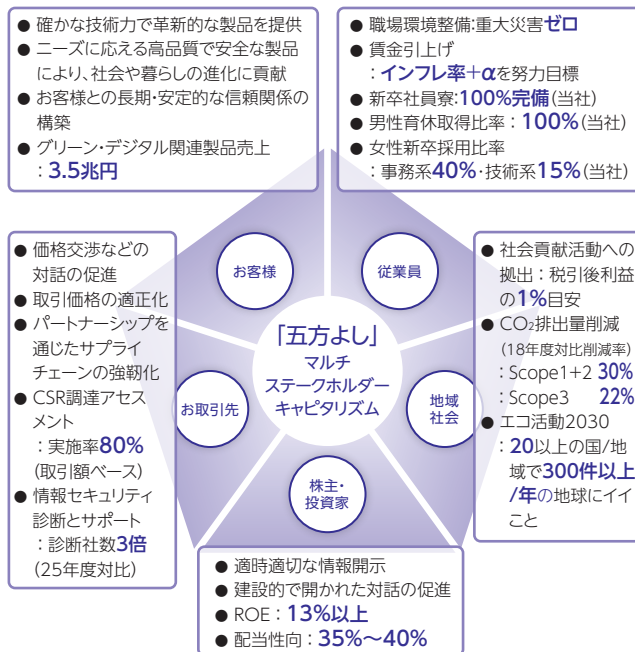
● 確かな技術力で革新的な製品を提供
● ニーズに応える高品質で安全な製品により、社会や暮らしの進化に貢献
● お客様との長期・安定的な信頼関係の構築
● グリーン・デジタル関連製品売上：3.5兆円

● 職場環境整備:重大災害ゼロ
● 賃金引上げ：インフレ率+αを努力目標
● 新卒社員寮:100%完備(当社)
● 男性育休取得比率：100%(当社)
● 女性新卒採用比率：事務系40%・技術系15%(当社)

● 価格交渉などの対話の促進
● 取引価格の適正化
● パートナーシップを通じたサプライチェーンの強靭化
● CSR調達アセスメント：実施率80%(取引額ベース)
● 情報セキュリティ診断とサポート：診断社数3倍(25年度対比)

お客様
従業員
「五方よし」マルチステークホルダーキャピタリズム
お取引先
地域社会
株主・投資家

● 社会貢献活動への拠出：税引後利益の1%目安
● $CO_2$排出量削減(18年度対比削減率)：Scope1+2 30% ：Scope3 22%
● エコ活動2030：20以上の国/地域で300件以上/年の地球にイイこと

● 適時適切な情報開示
● 建設的で開かれた対話の促進
● ROE：13%以上
● 配当性向：35%〜40%